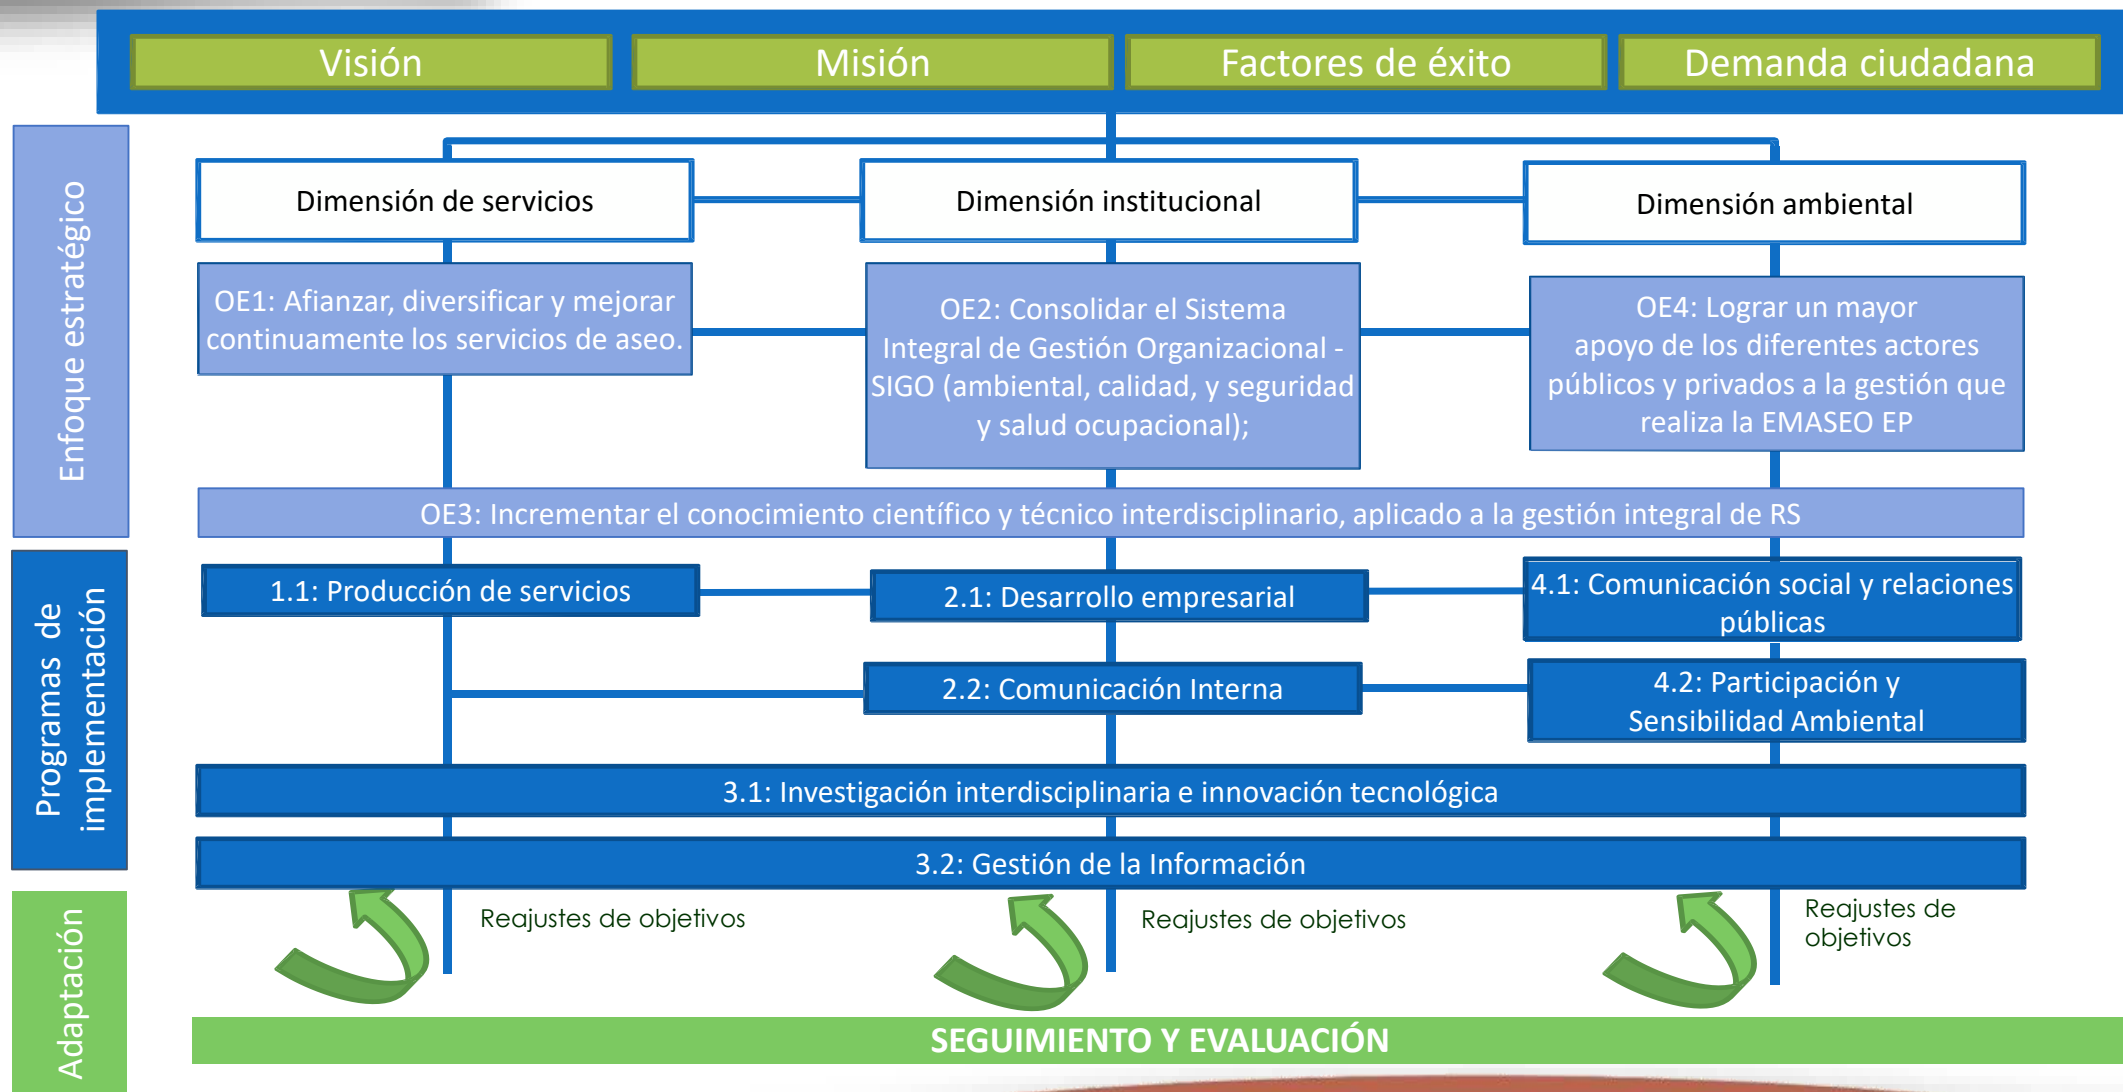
Visión
Misión
Factores de éxito
Demanda ciudadana

Enfoque estratégico

Dimensión de servicios
Dimensión institucional
Dimensión ambiental

OE1: Afianzar, diversificar y mejorar continuamente los servicios de aseo.

OE2: Consolidar el Sistema Integral de Gestión Organizacional - SIGO (ambiental, calidad, y seguridad y salud ocupacional);

OE4: Lograr un mayor apoyo de los diferentes actores públicos y privados a la gestión que realiza la EMASEO EP

OE3: Incrementar el conocimiento científico y técnico interdisciplinario, aplicado a la gestión integral de RS

Programas de implementación

1.1: Producción de servicios
2.1: Desarrollo empresarial
4.1: Comunicación social y relaciones públicas
2.2: Comunicación Interna
4.2: Participación y Sensibilidad Ambiental
3.1: Investigación interdisciplinaria e innovación tecnológica
3.2: Gestión de la Información

Adaptación

Reajustes de objetivos
Reajustes de objetivos
Reajustes de objetivos

SEGUIMIENTO Y EVALUACIÓN